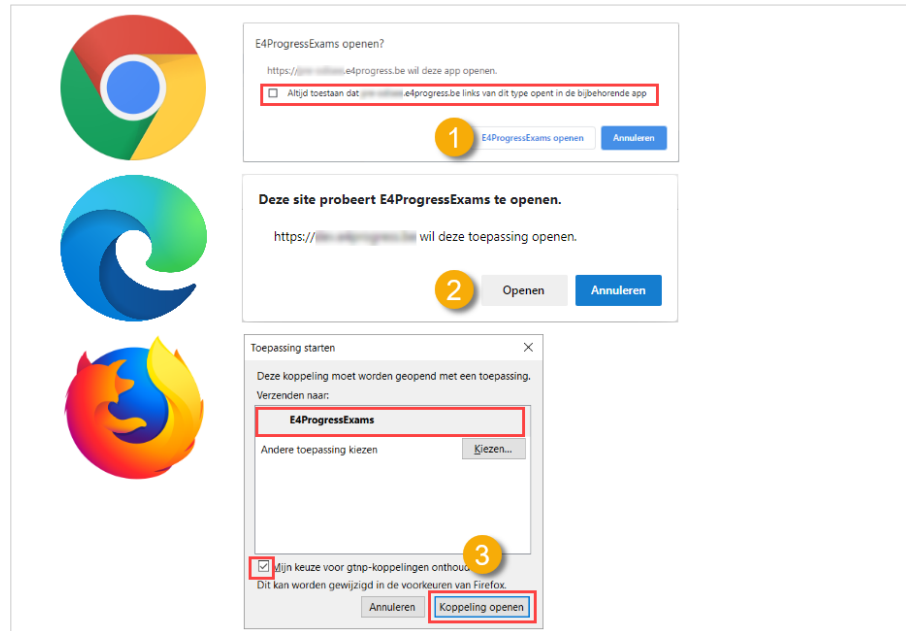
E4ProgressExams openen?

https://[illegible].e4progress.be wil deze app openen.

Altijd toestaan dat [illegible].e4progress.be links van dit type opent in de bijbehorende app

1

E4ProgressExams openen

Annuleren

Deze site probeert E4ProgressExams te openen.

https://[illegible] wil deze toepassing openen.

2

Openen

Annuleren

Toepassing starten

Deze koppeling moet worden geopend met een toepassing.

Verzenden naar:

E4ProgressExams

Andere toepassing kiezen

Kiezen...

3

Mijn keuze voor gtnp-koppelingen onthoud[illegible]

Dit kan worden gewijzigd in de voorkeuren van Firefox.

Annuleren

Koppeling openen